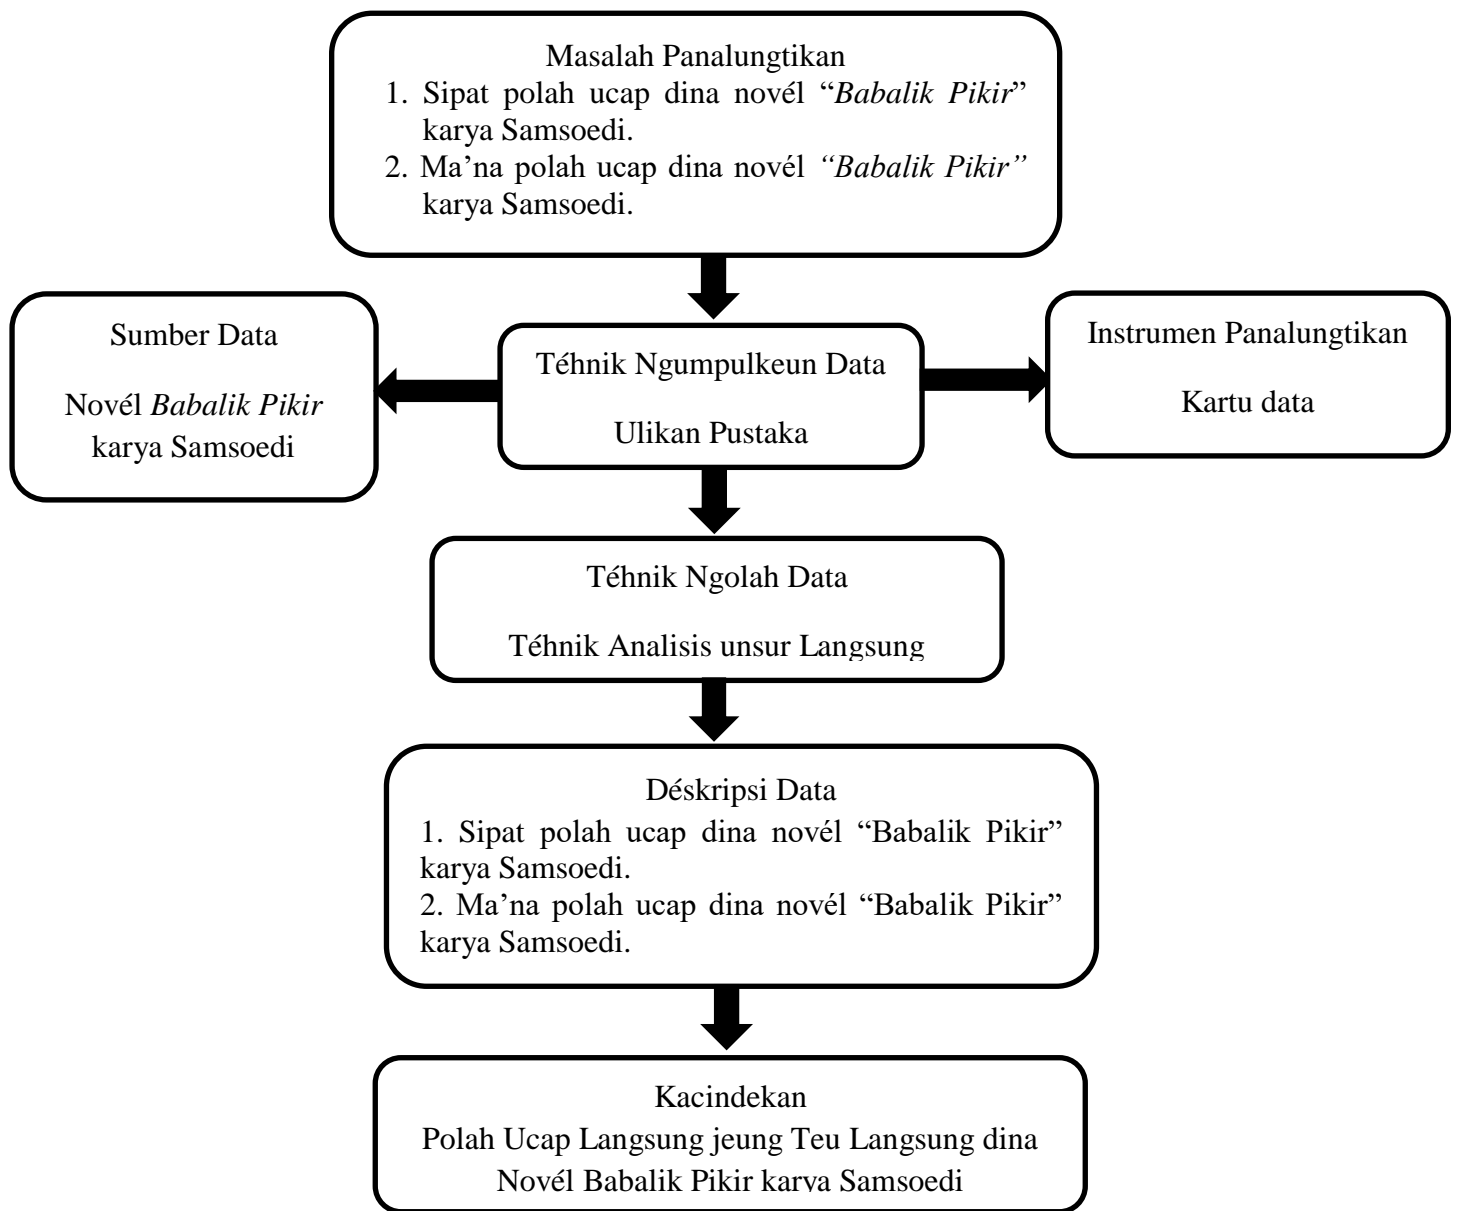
Masalah Panalungtikan
1. Sipat polah ucap dina novél “Babalik Pikir” karya Samsoedi.
2. Ma’na polah ucap dina novél “Babalik Pikir” karya Samsoedi.

Sumber Data

Novél Babalik Pikir karya Samsoedi

Téhnik Ngumpulkeun Data

Ulikan Pustaka

Instrumen Panalungtikan

Kartu data

Téhnik Ngolah Data

Téhnik Analisis unsur Langsung

Déskripsi Data
1. Sipat polah ucap dina novél “Babalik Pikir” karya Samsoedi.
2. Ma’na polah ucap dina novél “Babalik Pikir” karya Samsoedi.

Kacindekan
Polah Ucap Langsung jeung Teu Langsung dina Novél Babalik Pikir karya Samsoedi